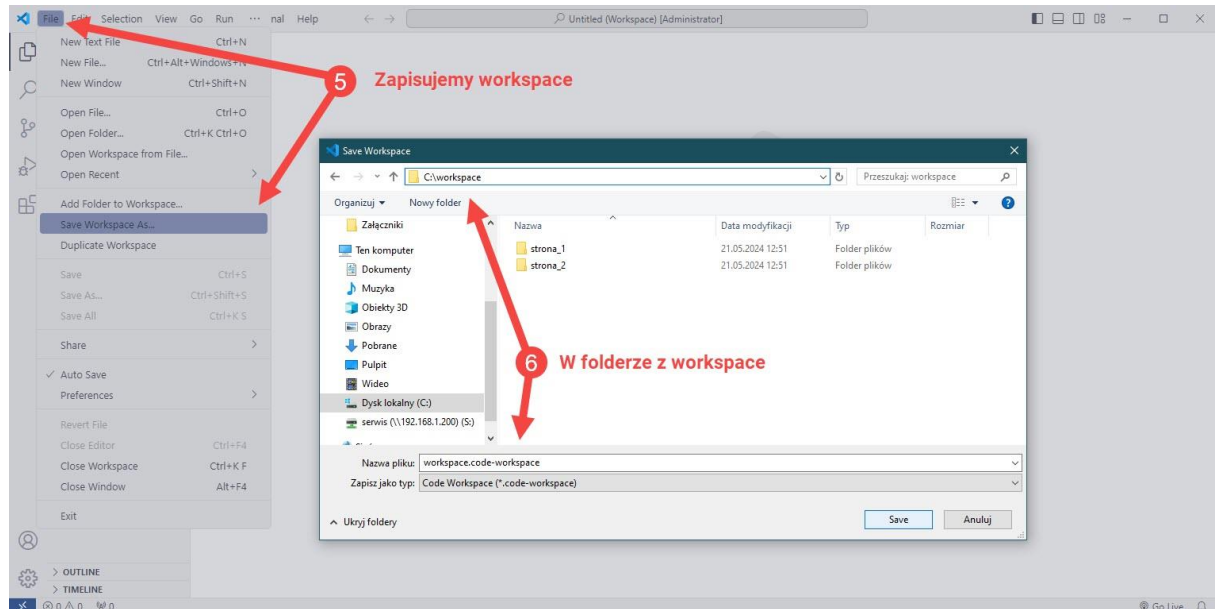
File Edit Selection View Go Run ··· nal Help
Untitled (Workspace) [Administrator]

New Text File Ctrl+N
New File... Ctrl+Alt+Windows+N
New Window Ctrl+Shift+N
Open File... Ctrl+O
Open Folder... Ctrl+K Ctrl+O
Open Workspace from File...
Open Recent
Add Folder to Workspace...
Save Workspace As...
Duplicate Workspace
Save Ctrl+S
Save As... Ctrl+Shift+S
Save All Ctrl+K S
Share
✓ Auto Save
Preferences
Revert File
Close Editor Ctrl+F4
Close Workspace Ctrl+K F
Close Window Alt+F4
Exit

5 Zapisujemy workspace

Save Workspace
C:\workspace
Przeszukaj: workspace
Organizuj ▾ Nowy folder
Załączniki
Ten komputer
Dokumenty
Muzyka
Obiekty 3D
Obrazy
Pobrane
Pulpit
Wideo
Dysk lokalny (C:)
serwis (\\192.168.1.200) (S:)

| Nazwa | Data modyfikacji | Typ | Rozmiar |
|---|---|---|---|
| strona_1 | 21.05.2024 12:51 | Folder plików | |
| strona_2 | 21.05.2024 12:51 | Folder plików | |

6 W folderze z workspace

Nazwa pliku: workspace.code-workspace
Zapisz jako typ: Code Workspace (*.code-workspace)
^ Ukryj foldery
Save Anuluj

> OUTLINE
> TIMELINE
⊗ 0 ⚠ 0 ⑂0
Go Live